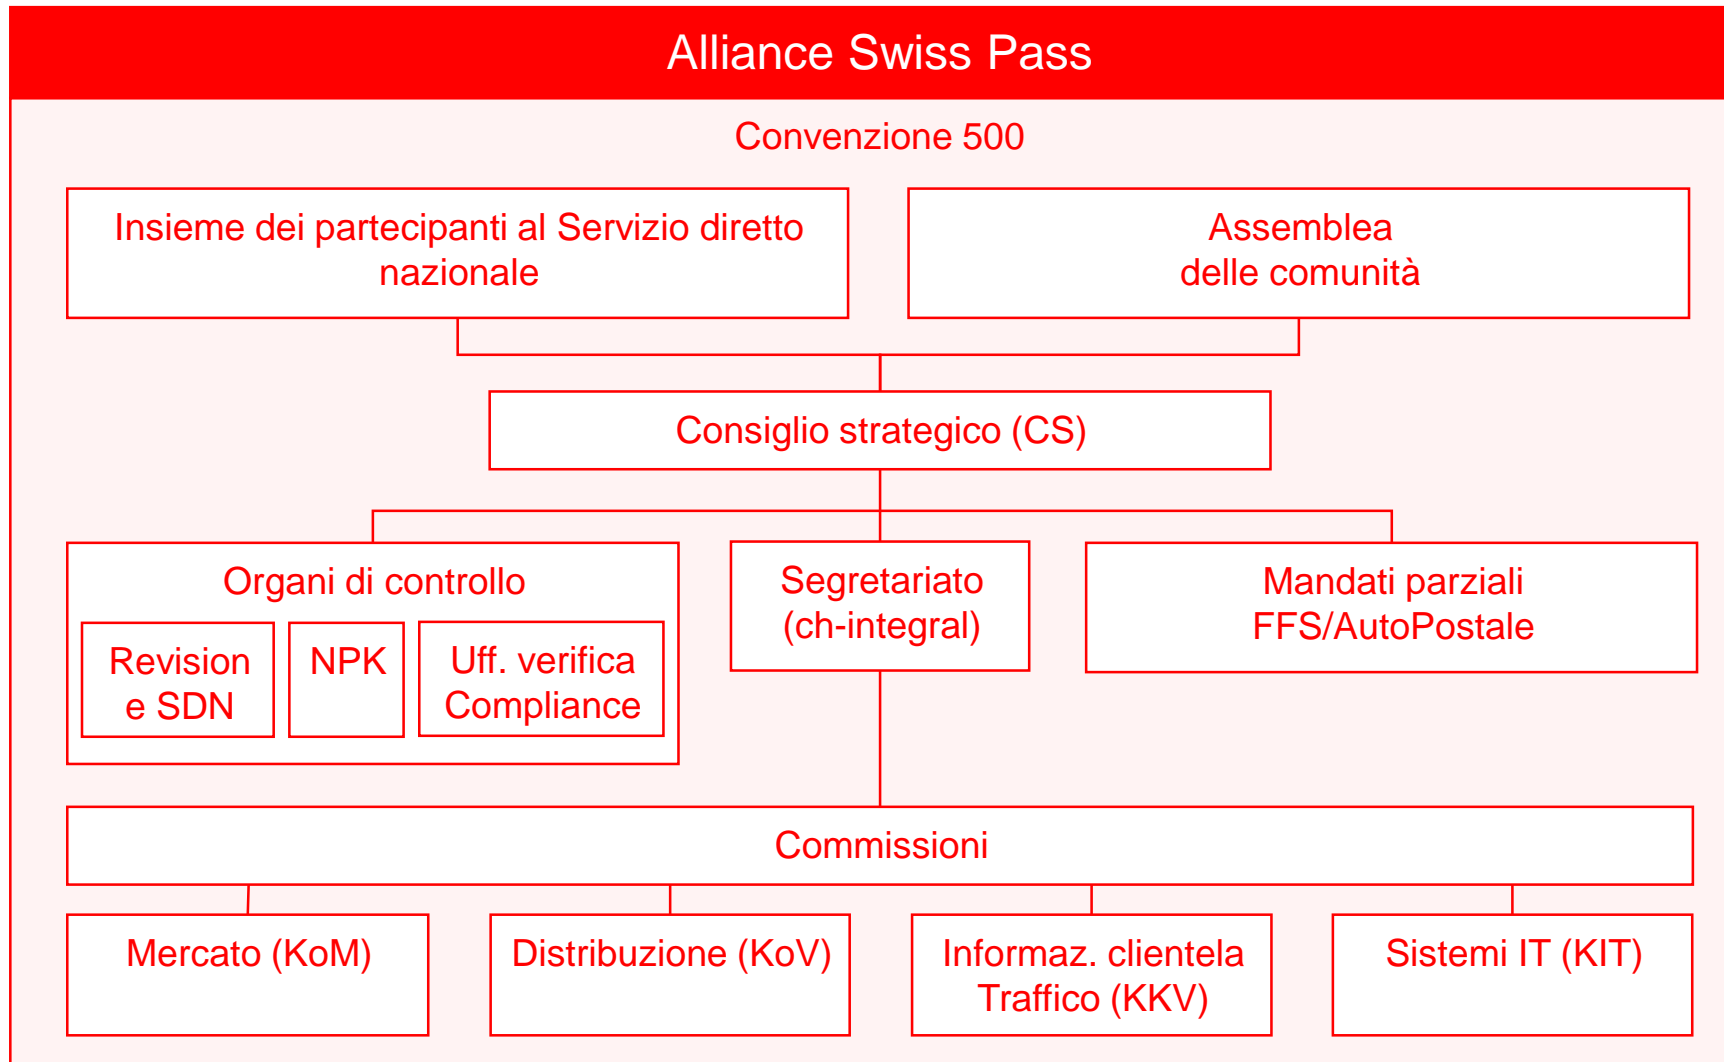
Alliance Swiss Pass

Convenzione 500

Insieme dei partecipanti al Servizio diretto nazionale

Assemblea delle comunità

Consiglio strategico (CS)

Organi di controllo

Revision e SDN

NPK

Uff. verifica Compliance

Segretariato (ch-integral)

Mandati parziali FFS/AutoPostale

Commissioni

Mercato (KoM)

Distribuzione (KoV)

Informaz. clientela Traffico (KKV)

Sistemi IT (KIT)